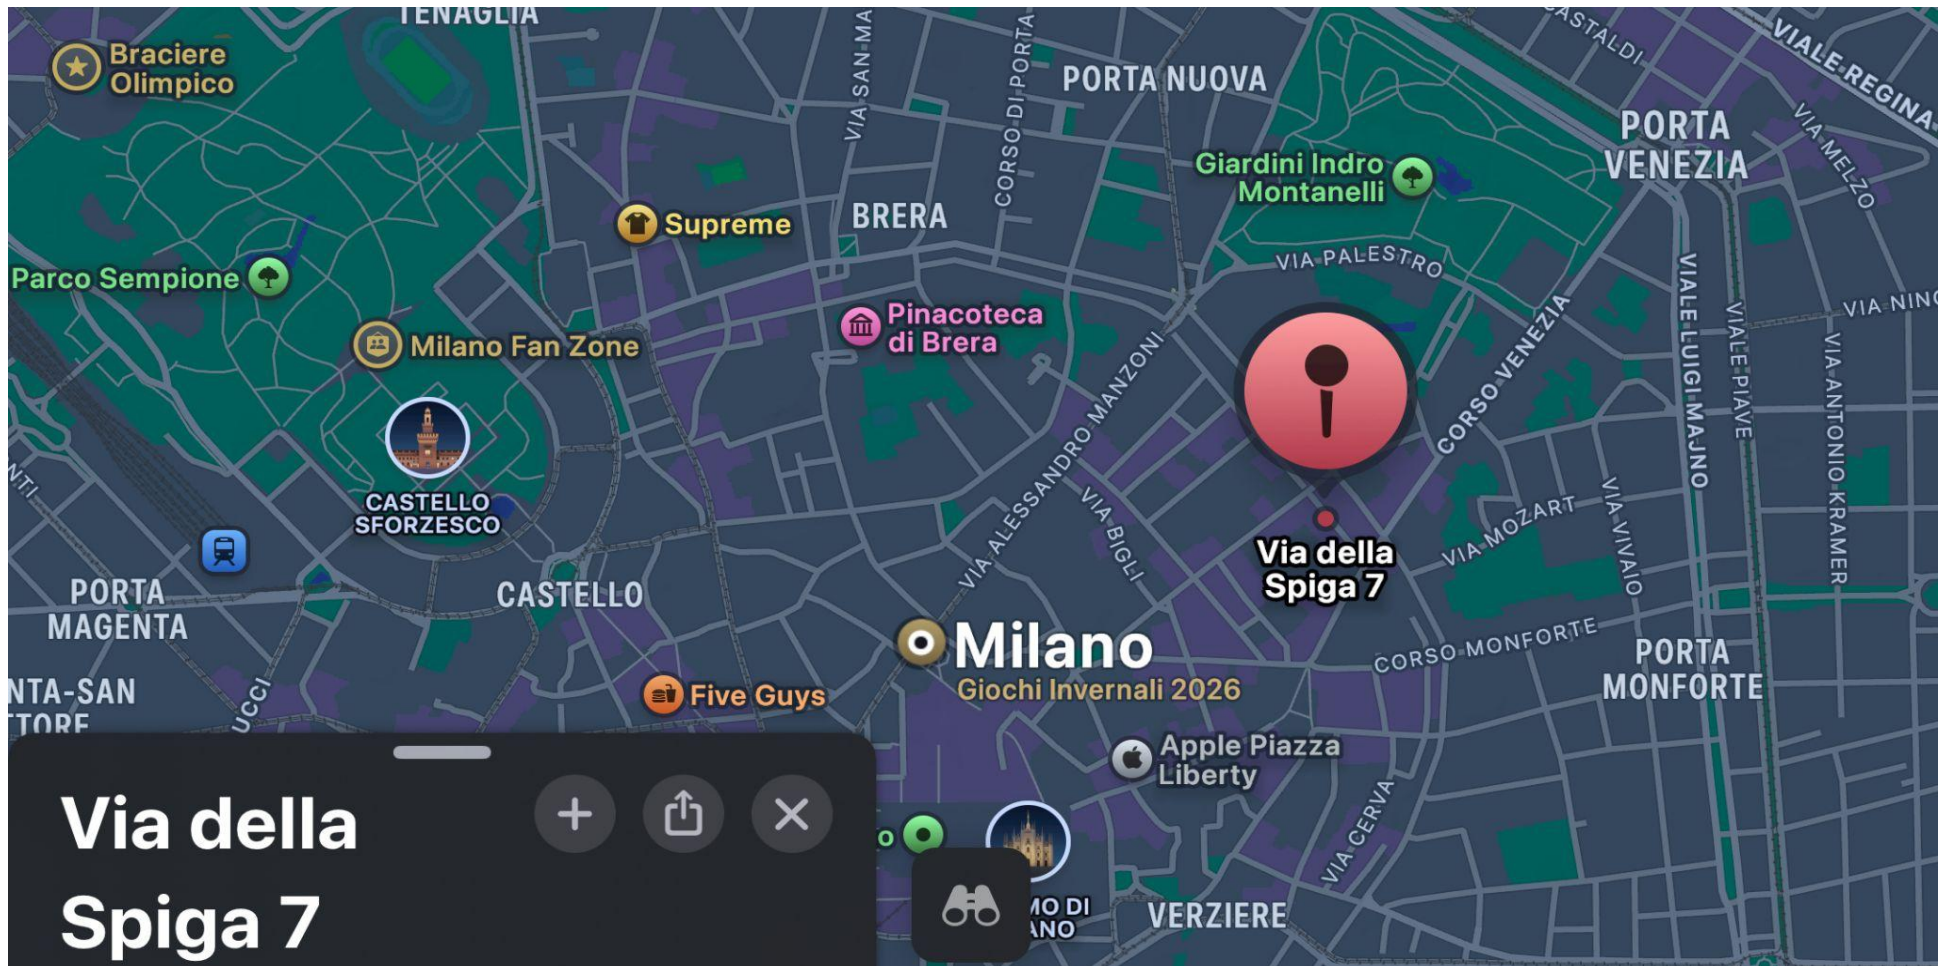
TENAGLIA

Braciere Olimpico

VIA SAN MA

CORSO DI PORTA

PORTA NUOVA

CASTALDI

VIALE REGINA

PORTA VENEZIA

VIA MELZO

Giardini Indro Montanelli

Supreme

BRERA

VIA PALESTRO

Parco Sempione

Pinacoteca di Brera

VIA NINO

Milano Fan Zone

VIA ALESSANDRO MANZONI

CORSO VENEZIA

VIALE LUIGI MAJNO

VIALE PIAVE

VIA ANTONIO KRAMER

CASTELLO SFORZESCO

VIA BIGLI

Via della Spiga 7

VIA MOZART

VIA VIVAIO

NTI

PORTA MAGENTA

CASTELLO

Milano

Giochi Invernali 2026

CORSO MONFORTE

PORTA MONFORTE

NTA SAN TTORE

UCCI

Five Guys

Apple Piazza Liberty

VIA CERVA

Via della Spiga 7

o

MO DI ANO

VERZIERE